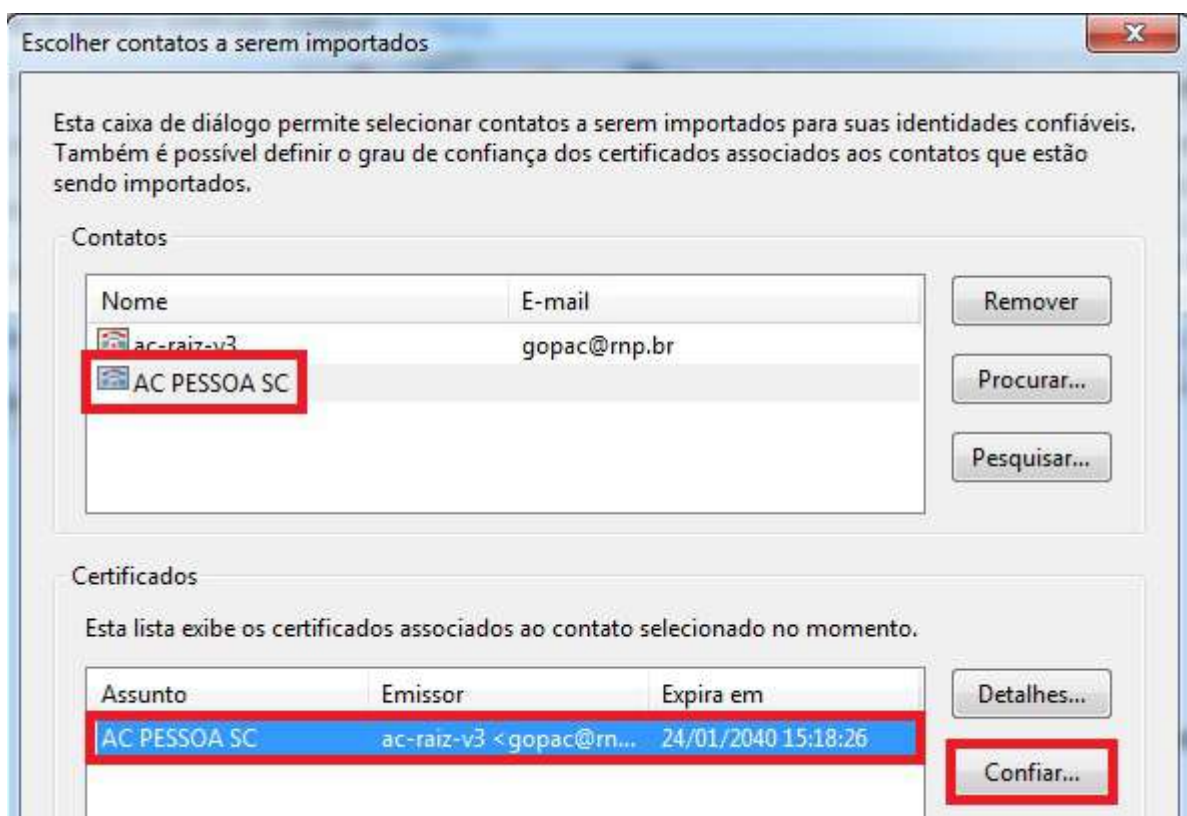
Escolher contatos a serem importados

Esta caixa de diálogo permite selecionar contatos a serem importados para suas identidades confiáveis. Também é possível definir o grau de confiança dos certificados associados aos contatos que estão sendo importados.

Contatos

| Nome | E-mail |
|---|---|
| ac-raiz-v3 | gopac@rnp.br |
| AC PESSOA SC | |

Remover

Procurar...

Pesquisar...

Certificados

Esta lista exibe os certificados associados ao contato selecionado no momento.

| Assunto | Emissor | Expira em |
|---|---|---|
| AC PESSOA SC | ac-raiz-v3 <gopac@rn... | 24/01/2040 15:18:26 |

Detalhes...

Confiar...